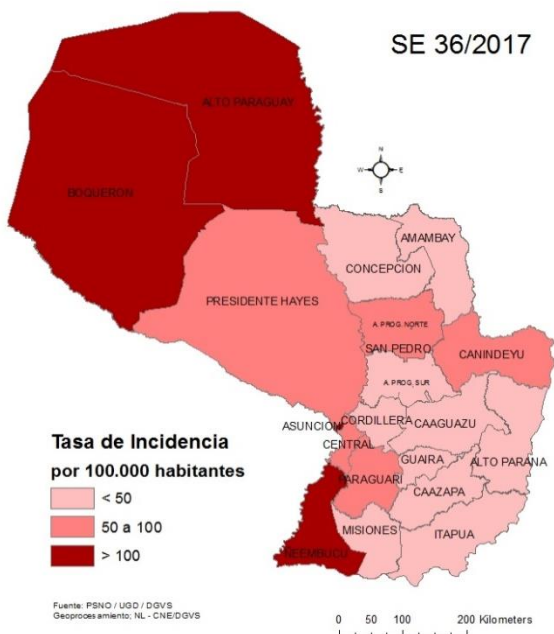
SE 36/2017

ALTO PARAGUAY

BOQUERON

N
W E
S

AMAMBAY

CONCEPCION

PRESIDENTE HAYES

A. PROG. NORTE

SAN PEDRO

CANINDEYU

A. PROG. SUR

ASUNCION

CORDILLERA

CAAGUAZU

CENTRAL

GUAIRA

ALTO PARANA

PARAGUARI

CAAZAPA

MISIONES

ITAPUA

ÑEEMBUCU

Tasa de Incidencia
por 100.000 habitantes

< 50

50 a 100

> 100

Fuente: PSNO / UGD / DGVS
Geoprocesamiento; NL - CNE/DGVS

0 50 100 200 Kilometers